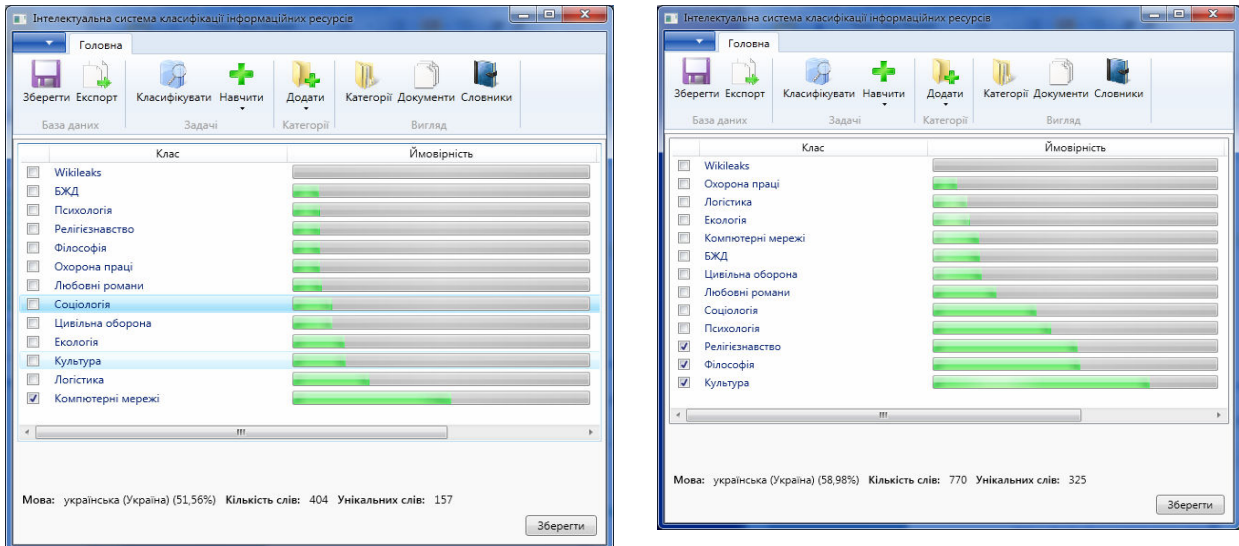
Інтелектуальна система класифікації інформаційних ресурсів

Головна

Зберегти Експорт Класифікувати Навчити Додати Категорії Документи Словники

База даних Задачі Категорії Вигляд

| | Клас | Ймовірність |
|---|---|---|
| ☐ | Wikileaks | |
| ☐ | БЖД | |
| ☐ | Психологія | |
| ☐ | Релігієзнавство | |
| ☐ | Філософія | |
| ☐ | Охорона праці | |
| ☐ | Любовні романи | |
| ☐ | Соціологія | |
| ☐ | Цивільна оборона | |
| ☐ | Екологія | |
| ☐ | Культура | |
| ☐ | Логістика | |
| ☑ | Компютерні мережі | |

III

Мова: українська (Україна) (51,56%) Кількість слів: 404 Унікальних слів: 157

Зберегти

Інтелектуальна система класифікації інформаційних ресурсів

Головна

Зберегти Експорт Класифікувати Навчити Додати Категорії Документи Словники

База даних Задачі Категорії Вигляд

| | Клас | Ймовірність |
|---|---|---|
| ☐ | Wikileaks | |
| ☐ | Охорона праці | |
| ☐ | Логістика | |
| ☐ | Екологія | |
| ☐ | Компютерні мережі | |
| ☐ | БЖД | |
| ☐ | Цивільна оборона | |
| ☐ | Любовні романи | |
| ☐ | Соціологія | |
| ☐ | Психологія | |
| ☑ | Релігієзнавство | |
| ☑ | Філософія | |
| ☑ | Культура | |

III

Мова: українська (Україна) (58,98%) Кількість слів: 770 Унікальних слів: 325

Зберегти